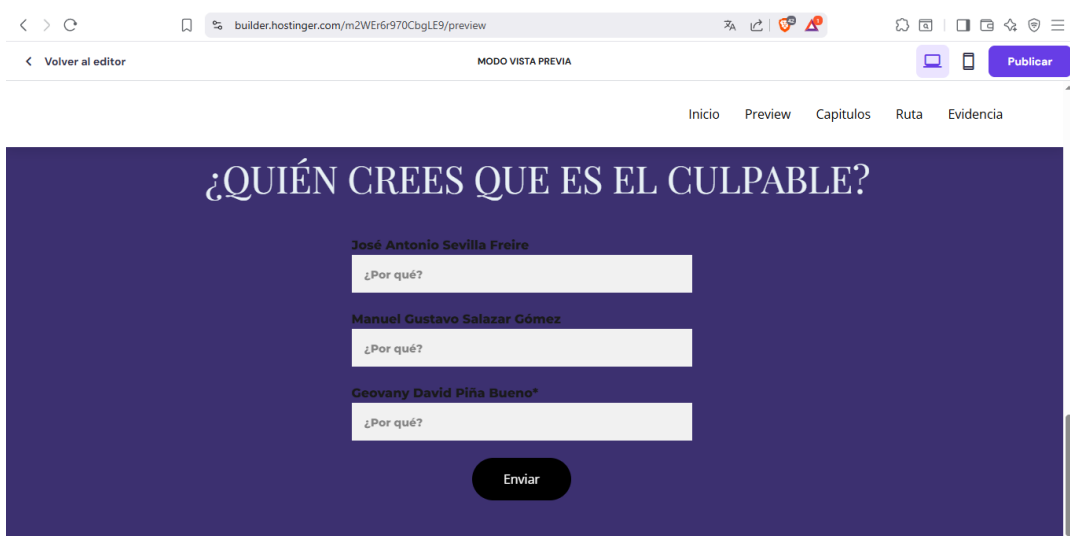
builder.hostinger.com/m2WEr6r970CbgLE9/preview

Volver al editor

MODO VISTA PREVIA

Publicar

Inicio Preview Capitulos Ruta Evidencia

¿QUIÉN CREES QUE ES EL CULPABLE?

José Antonio Sevilla Freire

¿Por qué?

Manuel Gustavo Salazar Gómez

¿Por qué?

Geovany David Piña Bueno*

¿Por qué?

Enviar